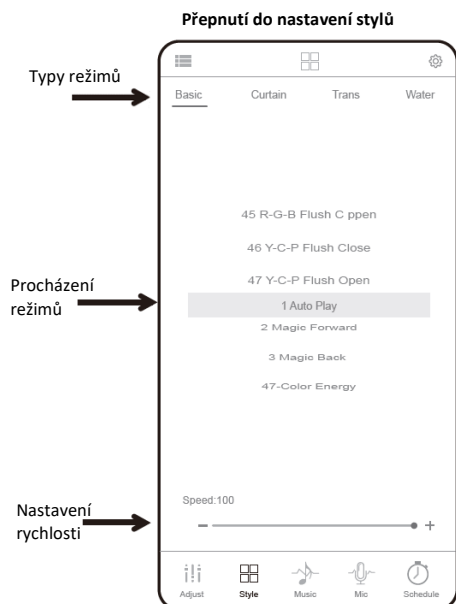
Přepnutí do nastavení stylů

Typy režimů

Basic Curtain Trans Water

45 R-G-B Flush C ppen

46 Y-C-P Flush Close

47 Y-C-P Flush Open

1 Auto Play

2 Magic Forward

3 Magic Back

47-Color Energy

Procházení režimů

Speed:100

−

+

Nastavení rychlosti

Adjust Style Music Mic Schedule